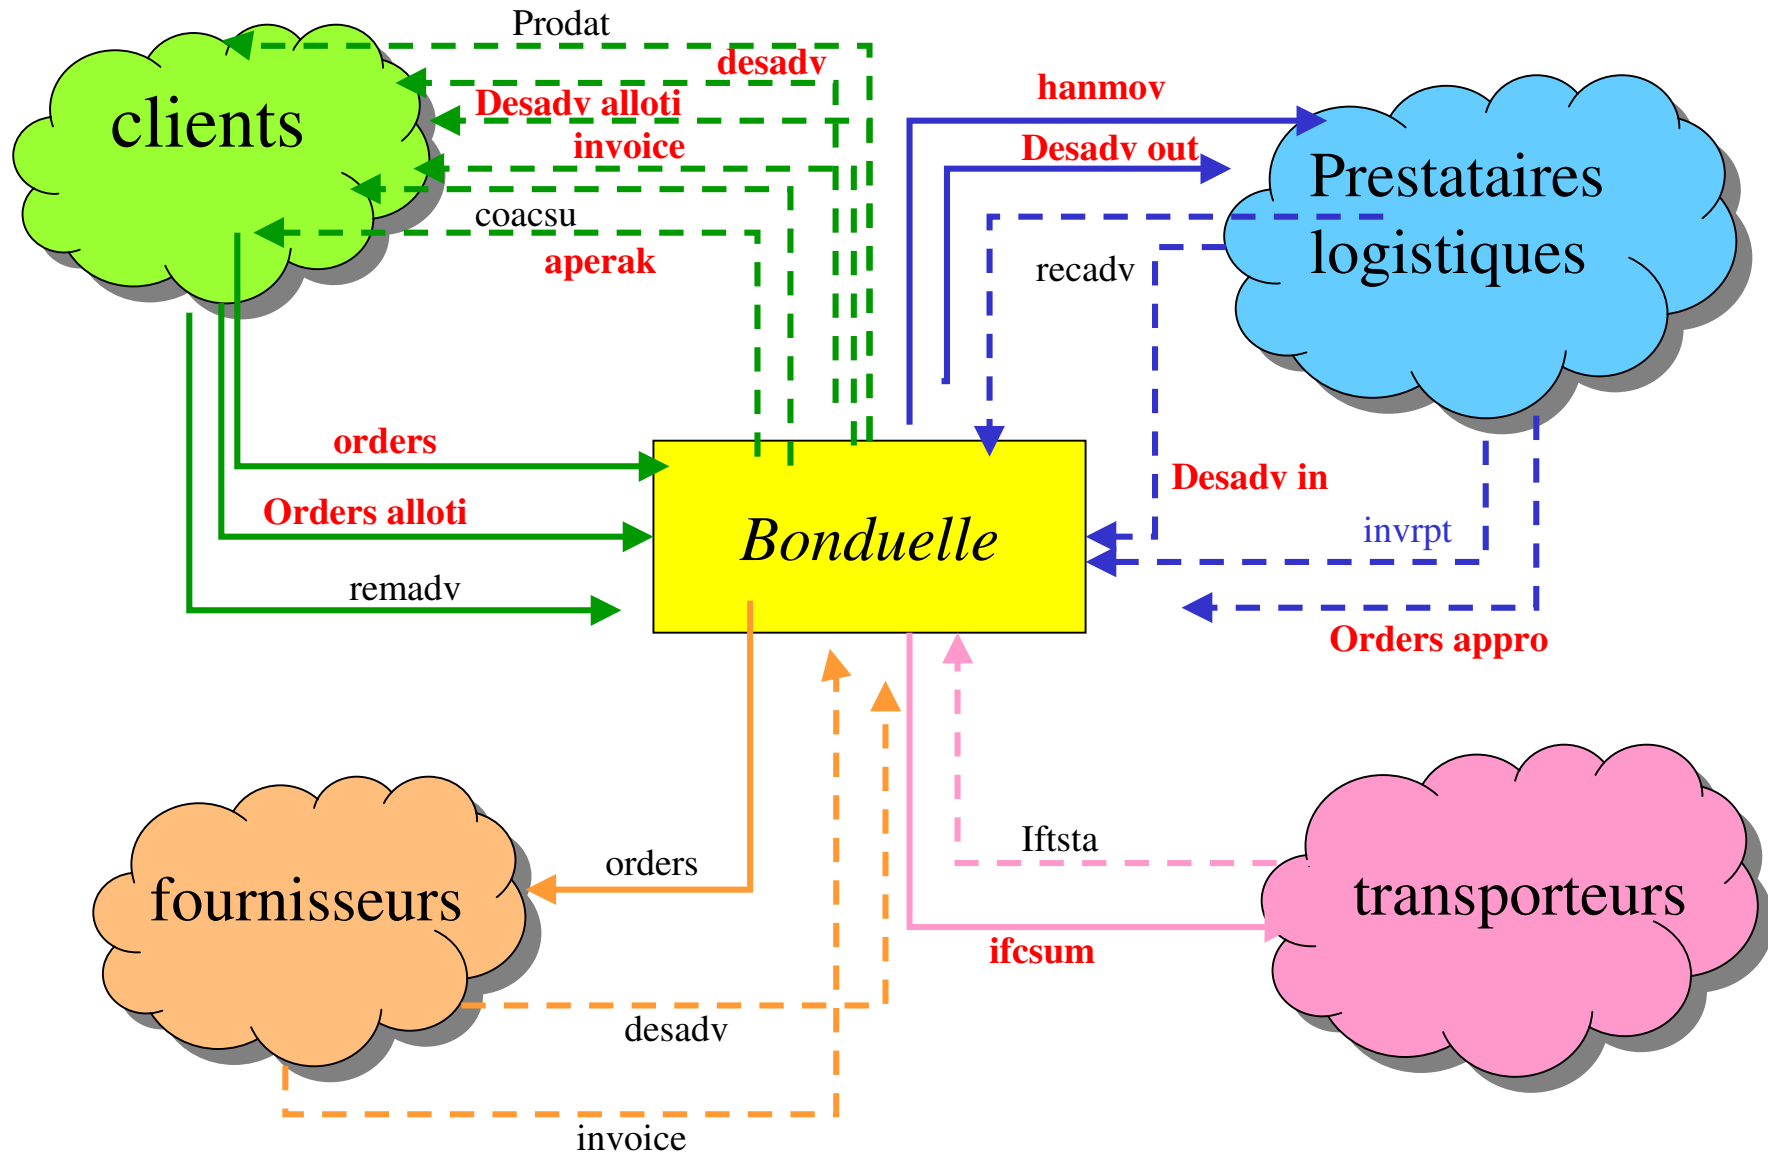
Prodat

desadv

Desadv alloti

invoice

clients

coacsu

aperak

hanmov

Desadv out

Prestataires logistiques

recadv

orders

Orders alloti

remadv

Bonduelle

Desadv in

invrpt

Orders appro

fournisseurs

orders

Iftsta

transporteurs

ifcsum

desadv

invoice